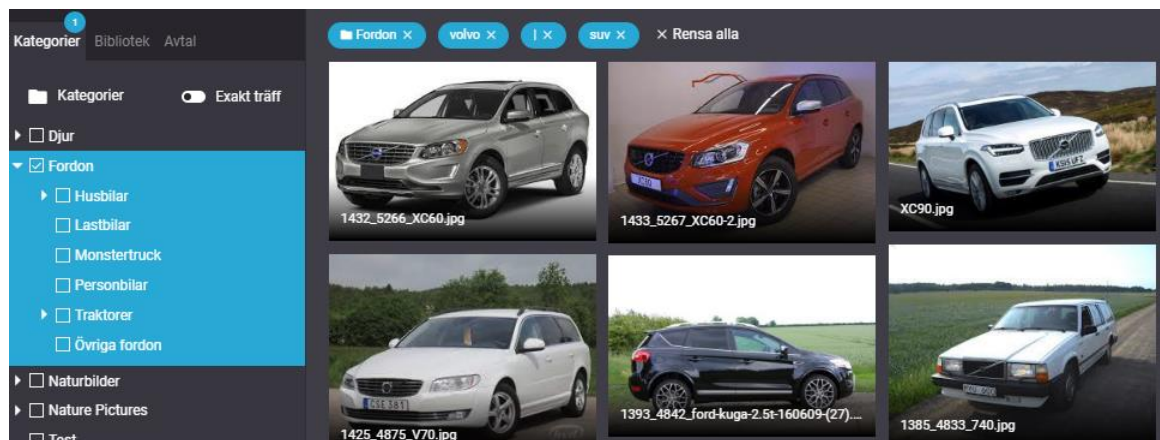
1
Kategorier Bibliotek Avtal

Kategorier
Exakt träff

Djur
Fordon
Husbilar
Lastbilar
Monstertruck
Personbilar
Traktorer
Övriga fordon
Naturbilder
Nature Pictures
Test

Fordon ×
volvo ×
| ×
suv ×
× Rensa alla

1432_5266_XC60.jpg
1433_5267_XC60-2.jpg
XC90.jpg
1425_4875_V70.jpg
1393_4842_ford-kuga-2.5t-160609-(27)....
1385_4833_740.jpg